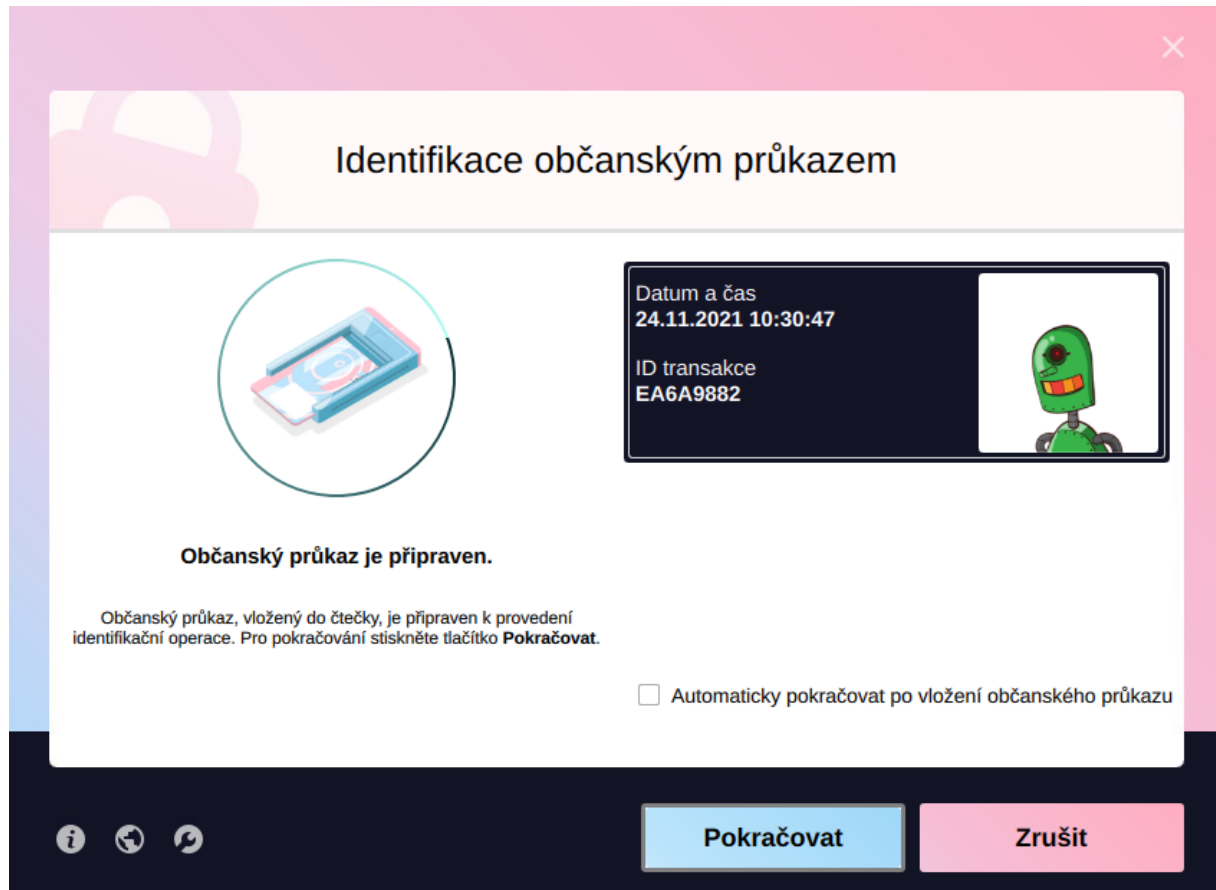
Identifikace občanským průkazem

Datum a čas
24.11.2021 10:30:47

ID transakce
EA6A9882

Občanský průkaz je připraven.

Občanský průkaz, vložený do čtečky, je připraven k provedení identifikační operace. Pro pokračování stiskněte tlačítko Pokračovat.

Automaticky pokračovat po vložení občanského průkazu

Pokračovat

Zrušit